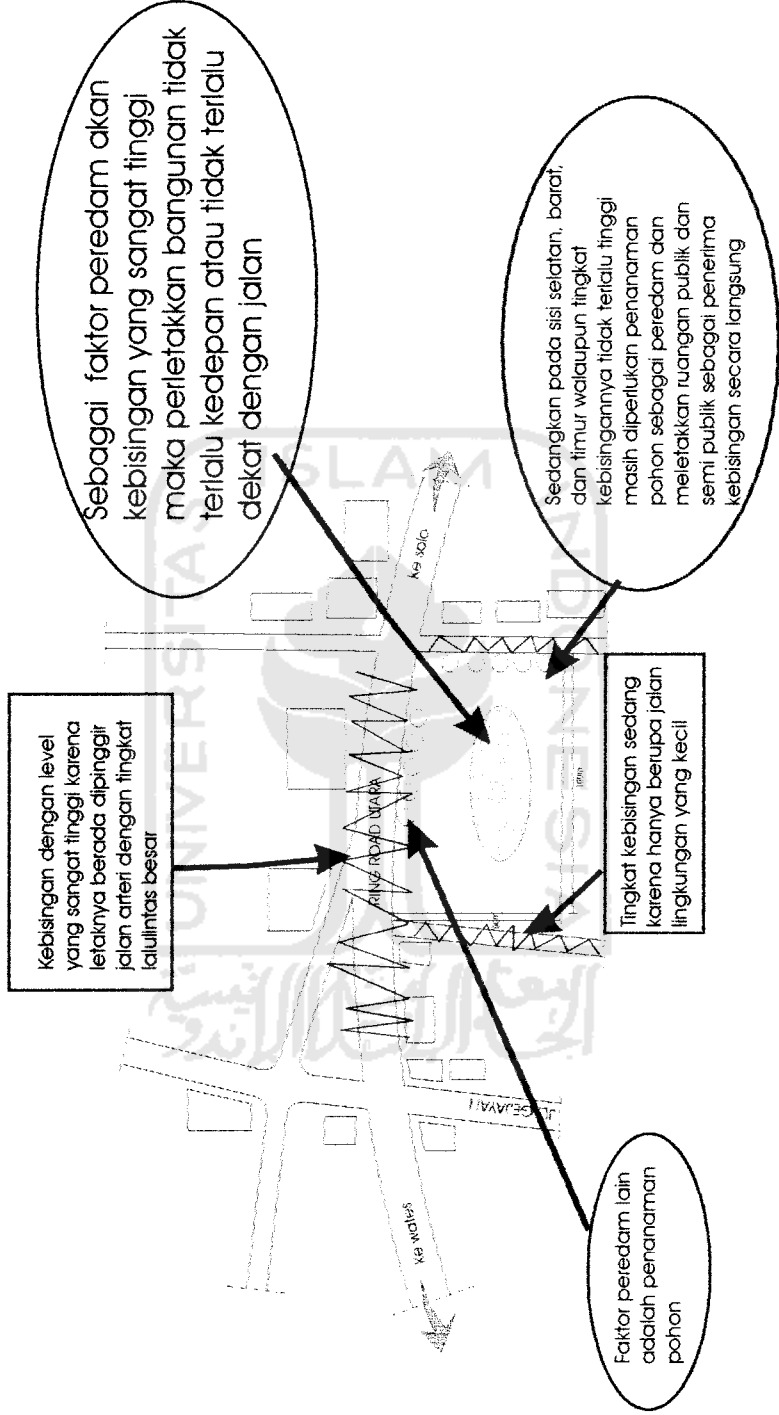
Sebagai faktor peredam akan kebisingan yang sangat tinggi maka perletakkan bangunan tidak terlalu kedepan atau tidak terlalu dekat dengan jalan

Sedangkan pada sisi selatan, barat, dan timur walaupun tingkat kebisingannya tidak terlalu tinggi masih diperlukan penanaman pohon sebagai peredam dan meletakkan ruangan publik dan semi publik sebagai penerima kebisingan secara langsung

Kebisingan dengan level yang sangat tinggi karena letaknya berada dipinggir jalan arteri dengan tingkat lalulintas besar

Tingkat kebisingan sedang karena hanya berupa jalan lingkungan yang kecil

Faktor peredam lain adalah penanaman pohon

ke solo

RING ROAD UTARA

JL. GEJAYAN

ke wates